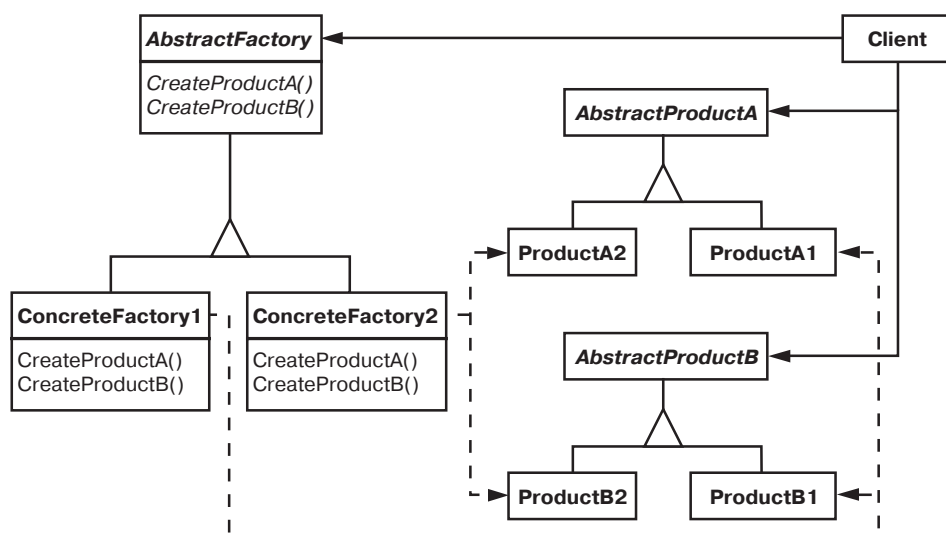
AbstractFactory

CreateProductA()
CreateProductB()

Client

AbstractProductA

ProductA2

ProductA1

ConcreteFactory1

CreateProductA()
CreateProductB()

ConcreteFactory2

CreateProductA()
CreateProductB()

AbstractProductB

ProductB2

ProductB1